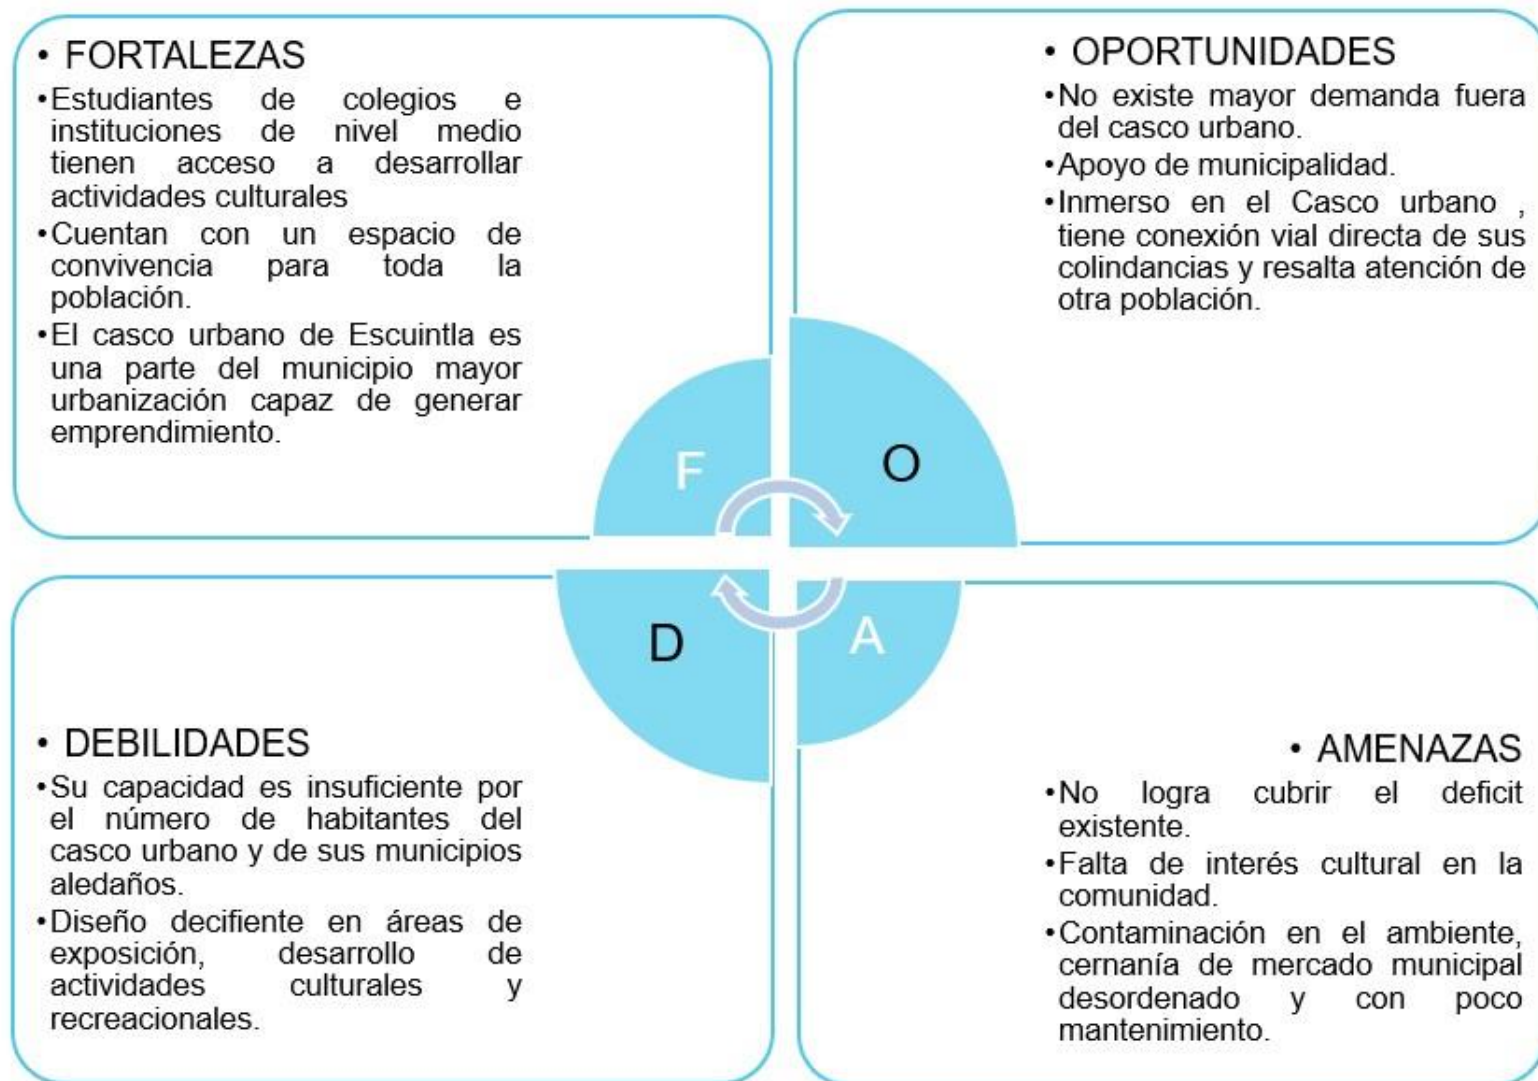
• FORTALEZAS

• Estudiantes de colegios e instituciones de nivel medio tienen acceso a desarrollar actividades culturales

• Cuentan con un espacio de convivencia para toda la población.

• El casco urbano de Escuintla es una parte del municipio mayor urbanización capaz de generar emprendimiento.

• OPORTUNIDADES

• No existe mayor demanda fuera del casco urbano.

• Apoyo de municipalidad.

• Inmerso en el Casco urbano , tiene conexión vial directa de sus colindancias y resalta atención de otra población.

F

O

D

A

• DEBILIDADES

• Su capacidad es insuficiente por el número de habitantes del casco urbano y de sus municipios aledaños.

• Diseño decifiente en áreas de exposición, desarrollo de actividades culturales y recreacionales.

• AMENAZAS

• No logra cubrir el deficit existente.

• Falta de interés cultural en la comunidad.

• Contaminación en el ambiente, cernanía de mercado municipal desordenado y con poco mantenimiento.